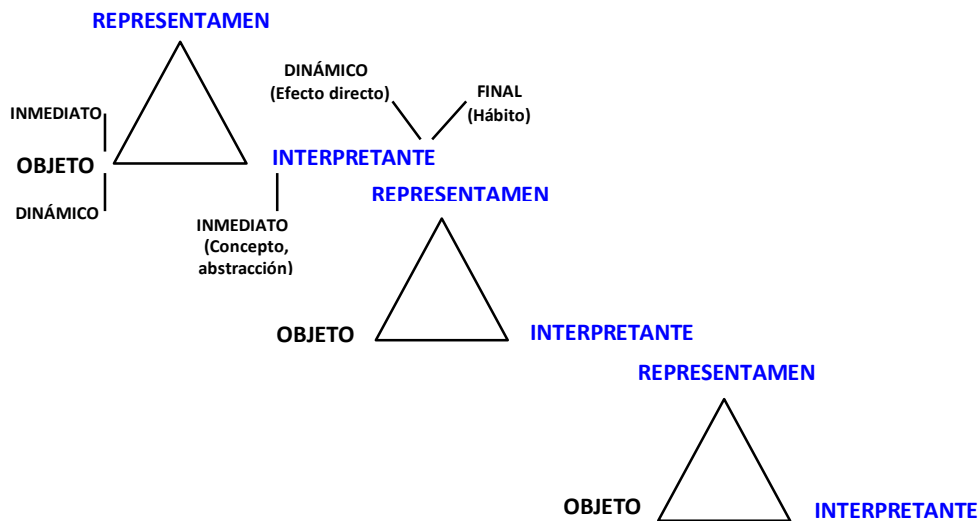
REPRESENTAMEN

INMEDIATO

OBJETO

DINÁMICO

DINÁMICO
(Efecto directo)

FINAL
(Hábito)

INTERPRETANTE

INMEDIATO
(Concepto, abstracción)

REPRESENTAMEN

OBJETO

INTERPRETANTE

REPRESENTAMEN

OBJETO

INTERPRETANTE